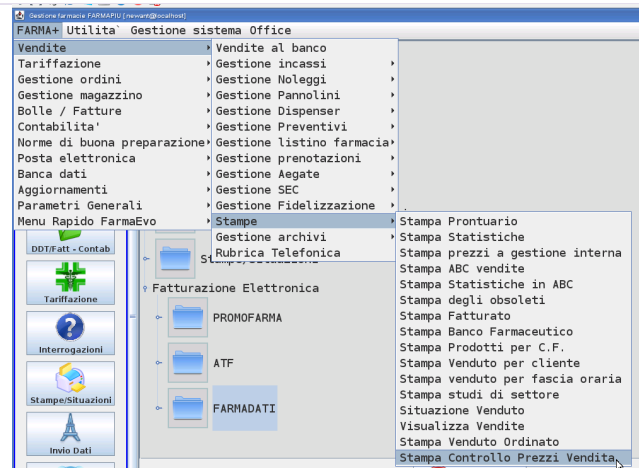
Gestione farmacia FARMAPIU [newant@localhost]

FARMA+ Utilita` Gestione sistema Office

Vendite
Tariffazione
Gestione ordini
Gestione magazzino
Bolle / Fatture
Contabilita'
Norme di buona preparazione
Posta elettronica
Banca dati
Aggiornamenti
Parametri Generali
Menu Rapido FarmaEvo

Vendite al banco
Gestione incassi
Gestione Noleggi
Gestione Pannolini
Gestione Dispenser
Gestione Preventivi
Gestione listino farmacia
Gestione prenotazioni
Gestione Aegate
Gestione SEC
Gestione Fidelizzazione
Stampe
Gestione archivi
Rubrica Telefonica

Stampa Prontuario
Stampa Statistiche
Stampa prezzi a gestione interna
Stampa ABC vendite
Stampa Statistiche in ABC
Stampa degli obsoleti
Stampa Fatturato
Stampa Banco Farmaceutico
Stampa Prodotti per C.F.
Stampa Venduto per cliente
Stampa venduto per fascia oraria
Stampa studi di settore
Situazione Venduto
Visualizza Vendite
Stampa Venduto Ordinato
Stampa Controllo Prezzi Vendita

DDT/Fatt - Contab
Tariffazione
Interrogazioni
Stampe/Situazioni
Invio Dati

Stampe/Situazioni
Fatturazione Elettronica
PROMOFARMA
ATF
FARMADATI